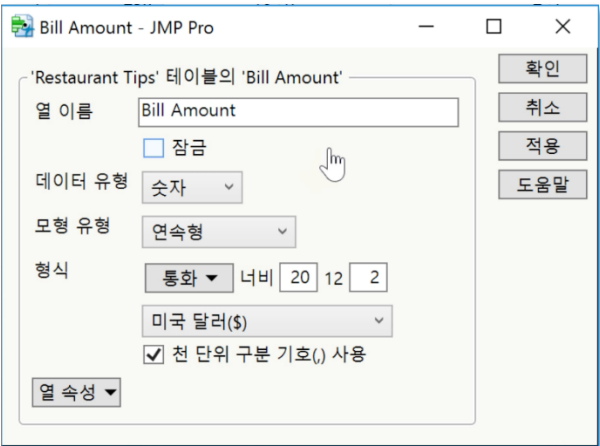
Bill Amount - JMP Pro

'Restaurant Tips' 테이블의 'Bill Amount'

열 이름 Bill Amount

잠금

데이터 유형 숫자

모형 유형 연속형

형식 통화 ▾ 너비 20 12 2

미국 달러($)

천 단위 구분 기호(,) 사용

열 속성 ▾

확인
취소
적용
도움말